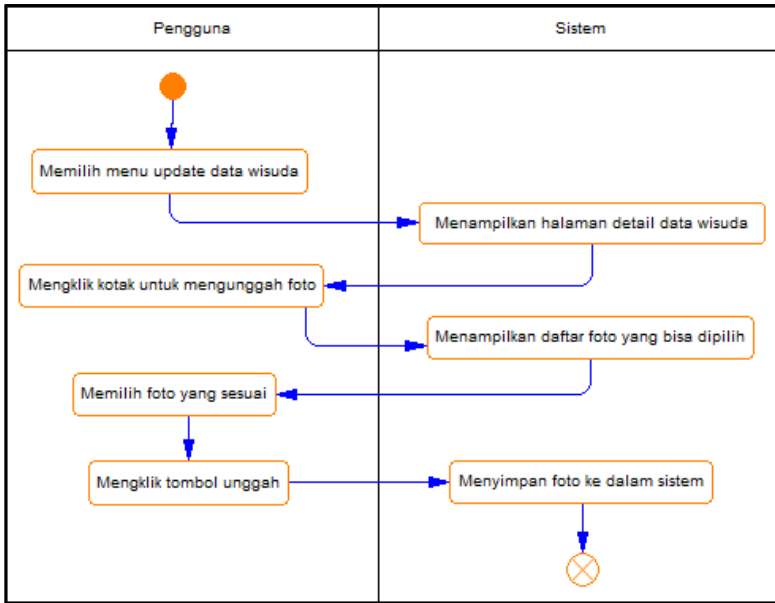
| Pengguna | Sistem |
|---|---|

Memilih menu update data wisuda

Menampilkan halaman detail data wisuda

Mengklik kotak untuk mengunggah foto

Menampilkan daftar foto yang bisa dipilih

Memilih foto yang sesuai

Mengklik tombol unggah

Menyimpan foto ke dalam sistem